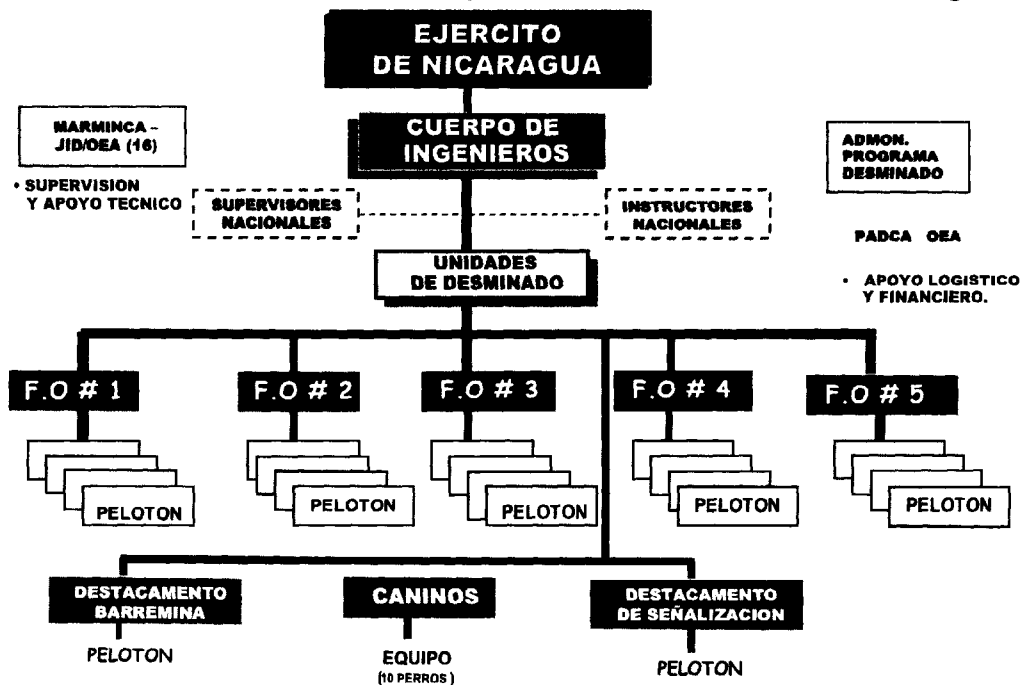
EJERCITO DE NICARAGUA

MARMINCA - JID/OEA (16)

• SUPERVISION Y APOYO TECNICO

CUERPO DE INGENIEROS

ADMON. PROGRAMA DESMINADO

SUPERVISORES NACIONALES

INSTRUCTORES NACIONALES

PADCA OEA

• APOYO LOGISTICO Y FINANCIERO.

UNIDADES DE DESMINADO

F.O # 1

F.O # 2

F.O # 3

F.O # 4

F.O # 5

PELOTON

PELOTON

PELOTON

PELOTON

PELOTON

DESTACAMENTO BARREMINA

PELOTON

CANINOS

EQUIPO (10 PERROS)

DESTACAMENTO DE SEÑALIZACION

PELOTON